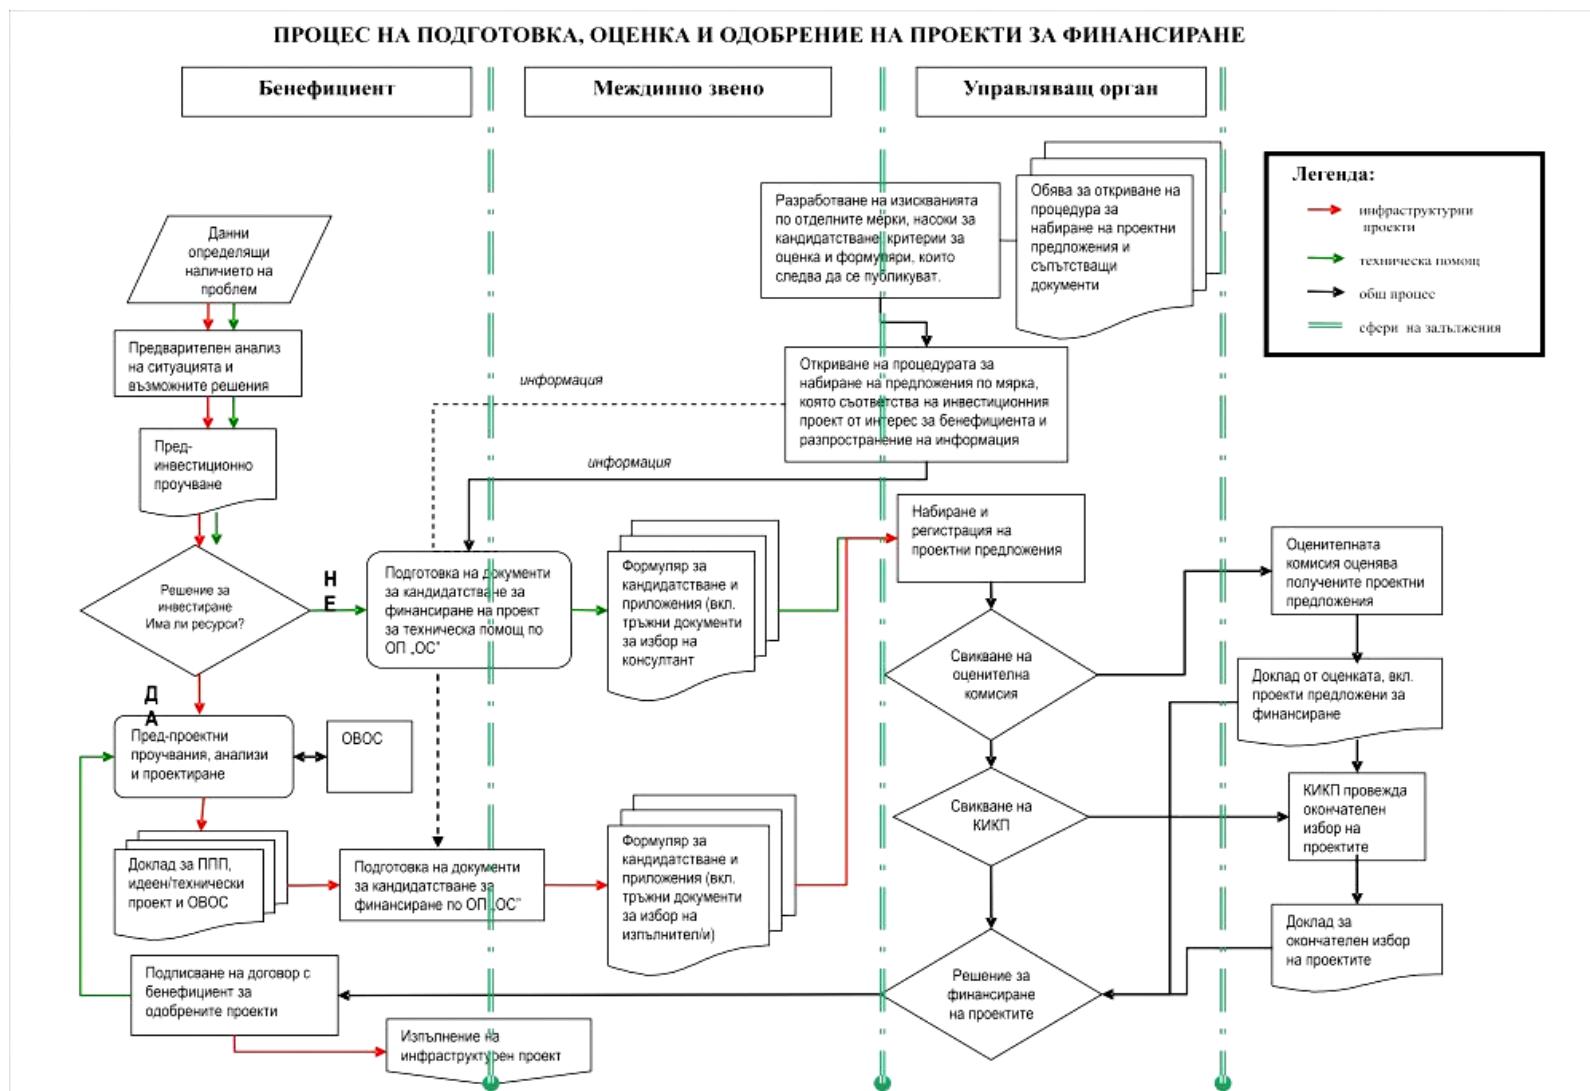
ПРОЦЕС НА ПОДГОТОВКА, ОЦЕНКА И ОДОБРЕНИЕ НА ПРОЕКТИ ЗА ФИНАНСИРАНЕ

Бенефициент

Междинно звено

Управляващ орган

Легенда:
инфраструктурни проекти
техническа помощ
общ процес
сфери на задължения

Данни определящи наличието на проблем

Предварителен анализ на ситуацията и възможните решения

Пред-инвестиционно проучване

Решение за инвестиране
Има ли ресурси?

НЕ

ДА

Пред-проектни проучвания, анализи и проектиране

ОВОС

Доклад за ППП, идеен/технически проект и ОВОС

Подписване на договор с бенефициент за одобрените проекти

Изпълнение на инфраструктурен проект

информация

информация

Подготовка на документи за кандидатстване за финансиране на проект за техническа помощ по ОП „ОС"

Формуляр за кандидатстване и приложения (вкл. тръжни документи за избор на консултант

Подготовка на документи за кандидатстване за финансиране по ОП„ОС"

Формуляр за кандидатстване и приложения (вкл. тръжни документи за избор на изпълнител/и)

Разработване на изискванията по отделните мерки, насоки за кандидатстване, критерии за оценка и формуляри, които следва да се публикуват.

Обява за откриване на процедура за набиране на проектни предложения и съпътстващи документи

Откриване на процедурата за набиране на предложения по мярка, която съответства на инвестиционния проект от интерес за бенефициента и разпространение на информация

Набиране и регистрация на проектни предложения

Свикване на оценителна комисия

Свикване на КИКП

Решение за финансиране на проектите

Оценителната комисия оценява получените проектни предложения

Доклад от оценката, вкл. проекти предложени за финансиране

КИКП провежда окончателен избор на проектите

Доклад за окончателен избор на проектите